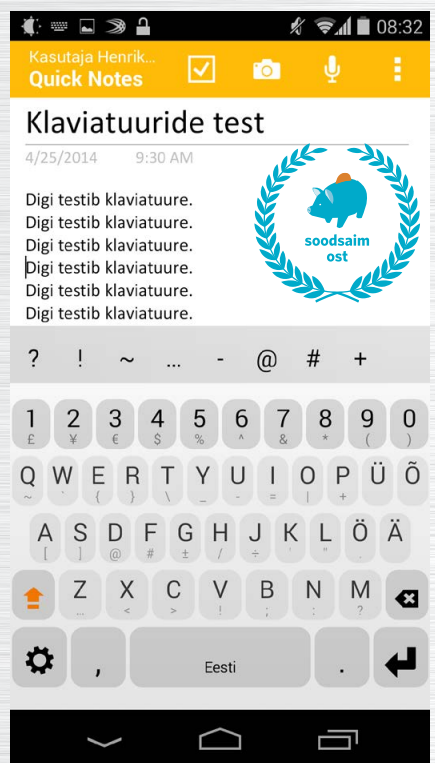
08:32

Kasutaja Henrik...
Quick Notes

Klaviatuuride test

4/25/2014 9:30 AM

Digi testib klaviatuure.
Digi testib klaviatuure.
Digi testib klaviatuure.
Digi testib klaviatuure.
Digi testib klaviatuure.
Digi testib klaviatuure.

soodsaim ost

? ! ~ ... - @ # +

1 £ 2 ¥ 3 € 4 $ 5 % 6 ^ 7 & 8 * 9 ( 0 )

Q ~ W ` E { R } T \ Y _ U - I = O | P + Ü Õ

A [ S ] D @ F # G ± H / J ÷ K ' L " Ö Ä

Z ... X < C > V B ? N ! M

, Eesti .